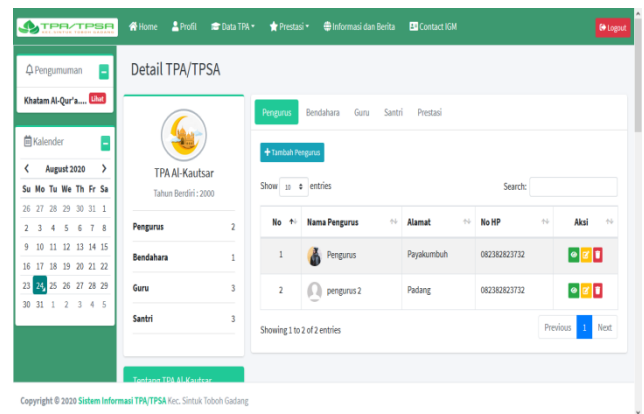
TPA/TPSA
Home Profil Data TPA Prestasi Informasi dan Berita Contact IGM
Logout

Pengumuman
Khatam Al-Qur'a... Lihat

Kalender
August 2020
| Su | Mo | Tu | We | Th | Fr | Sa |
|---|---|---|---|---|---|---|
| 26 | 27 | 28 | 29 | 30 | 31 | 1 |
| 2 | 3 | 4 | 5 | 6 | 7 | 8 |
| 9 | 10 | 11 | 12 | 13 | 14 | 15 |
| 16 | 17 | 18 | 19 | 20 | 21 | 22 |
| 23 | 24 | 25 | 26 | 27 | 28 | 29 |
| 30 | 31 | 1 | 2 | 3 | 4 | 5 |

Detail TPA/TPSA

TPA Al-Kautsar
Tahun Berdiri : 2000

| Pengurus | 2 |
|---|---|
| Bendahara | 1 |
| Guru | 3 |
| Santri | 3 |

Tentang TPA Al-Kautsar

Pengurus Bendahara Guru Santri Prestasi

+ Tambah Pengurus

Show 10 entries
Search:

| No | Nama Pengurus | Alamat | No HP | Aksi |
|---|---|---|---|---|
| 1 | Pengurus | Payakumbuh | 082382823732 | |
| 2 | pengurus 2 | Padang | 082382823732 | |

Showing 1 to 2 of 2 entries
Previous 1 Next

Copyright © 2020 Sistem Informasi TPA/TPSA Kec. Sintuk Toboh Gadang